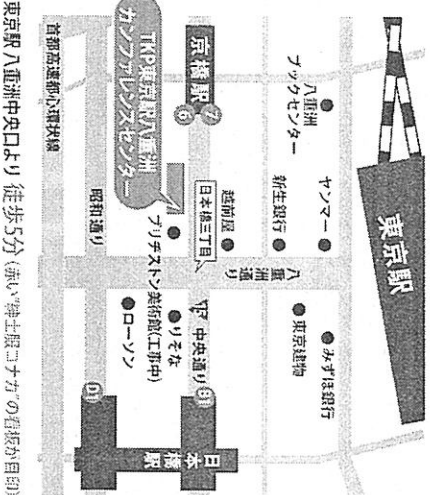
東京駅

●みずほ銀行

●東京建物

ヤンマー●

八重洲ブックセンター●

新生銀行●

八重洲通り

越前屋●

日本橋三丁目

〒 中央通り B6

●りそな

ブリヂストン美術館(工事中)

●ローソン

日本橋駅

京橋駅 7 6

TKP東京駅八重洲カンファレンスセンター

昭和通り

首都高速都心環状線

D1

東京駅 八重洲中央口より 徒歩5分 (赤い"紳士服コナカ"の看板が目印)